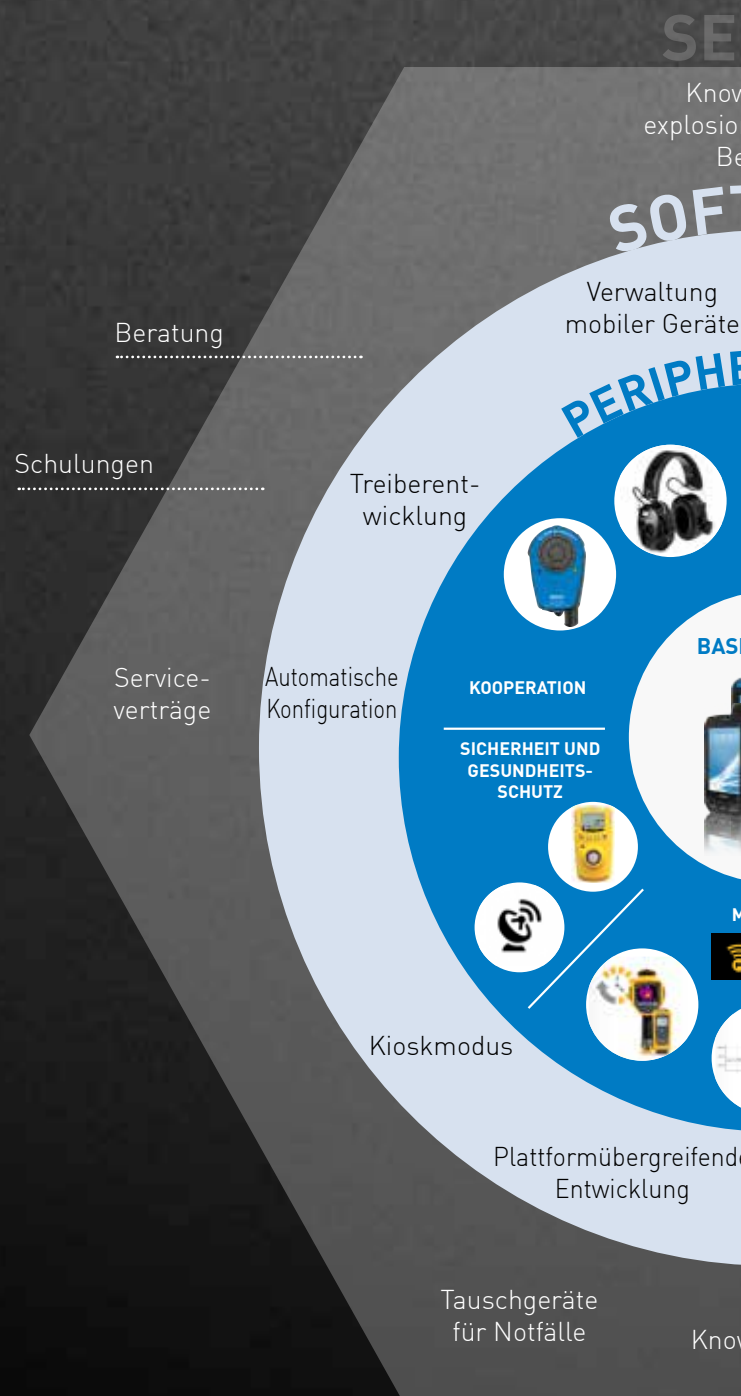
SE

Know
explosio
Be

SOFT

Verwaltung mobiler Geräte

PERIPHE

Beratung

Schulungen

Treiberentwicklung

Service­verträge

Automatische Konfiguration

KOOPERATION

SICHERHEIT UND GESUNDHEITS­SCHUTZ

BAS

M

Kioskmodus

Plattformübergreifende Entwicklung

Tauschgeräte für Notfälle

Know